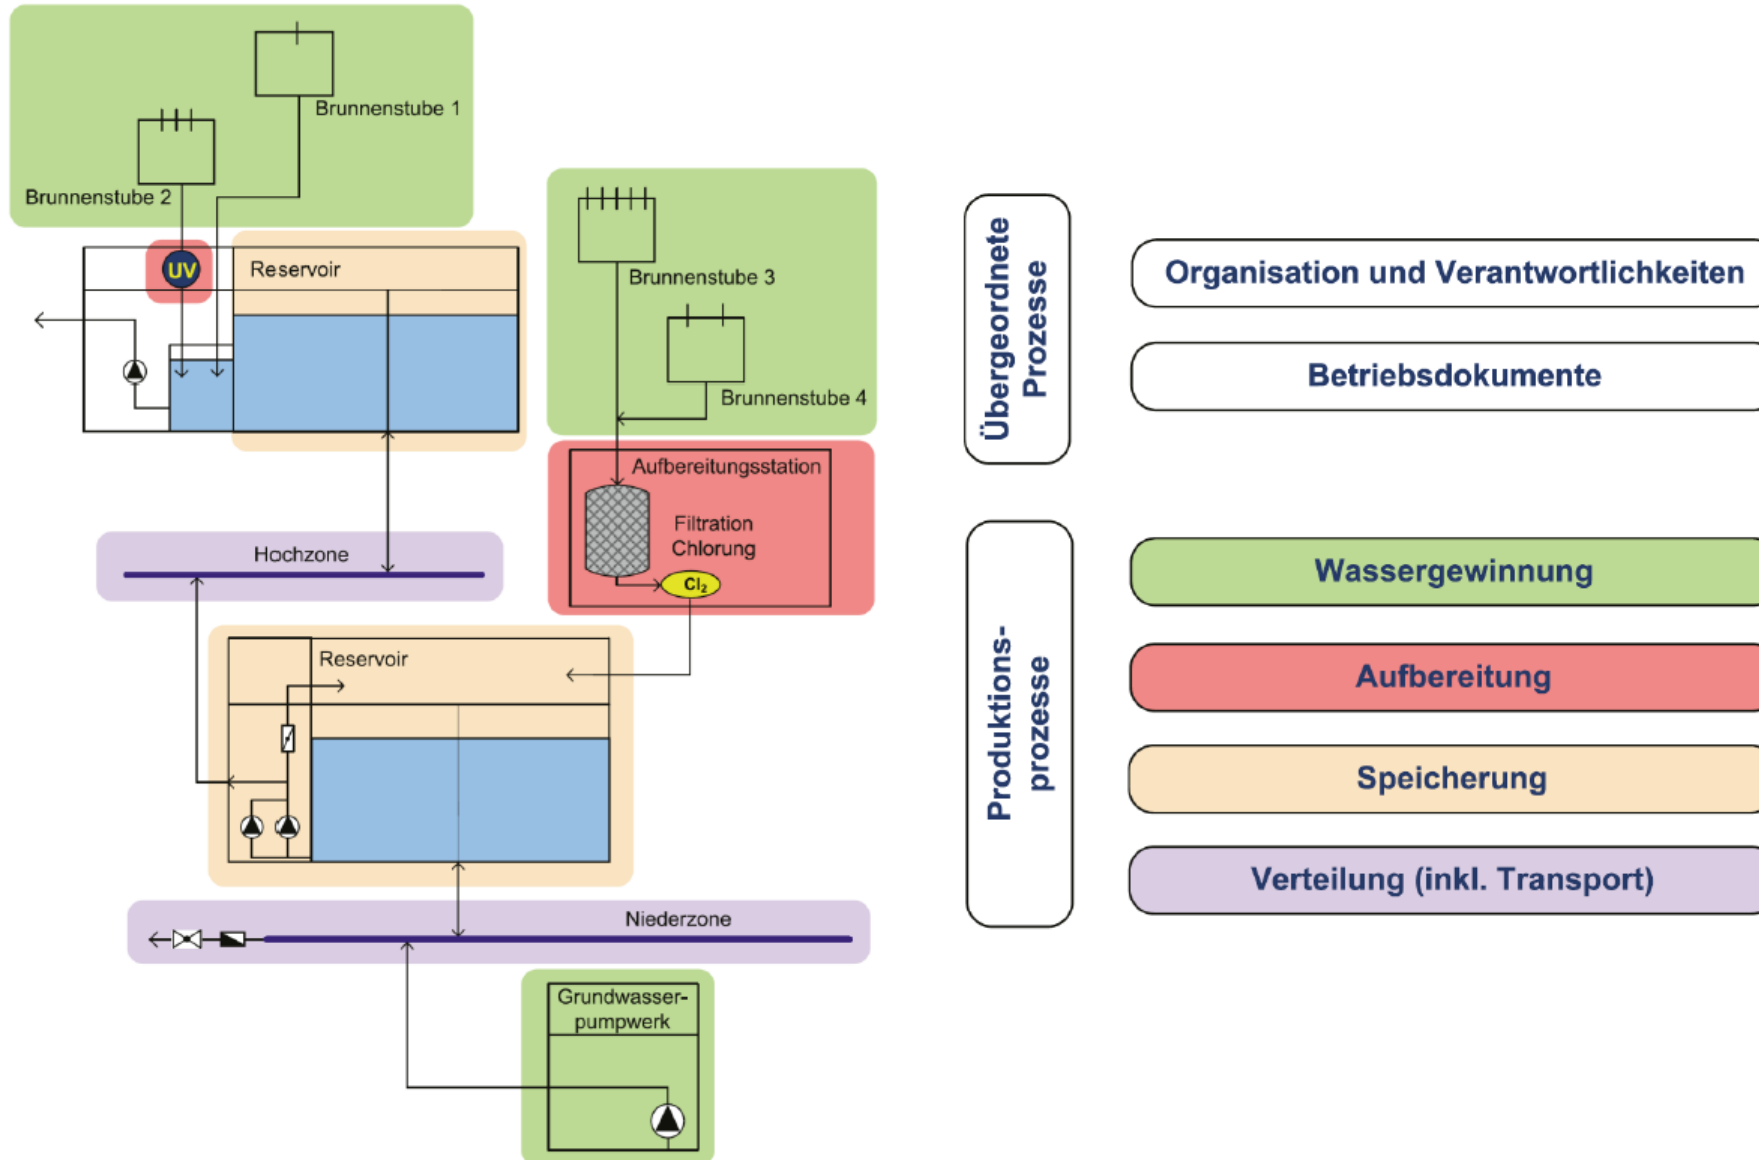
Brunnenstube 1

Brunnenstube 2

UV

Reservoir

Brunnenstube 3

Brunnenstube 4

Aufbereitungsstation

Filtration
Chlorung

$Cl_2$

Hochzone

Reservoir

Niederzone

Grundwasserpumpwerk

Übergeordnete Prozesse

Organisation und Verantwortlichkeiten

Betriebsdokumente

Produktionsprozesse

Wassergewinnung

Aufbereitung

Speicherung

Verteilung (inkl. Transport)